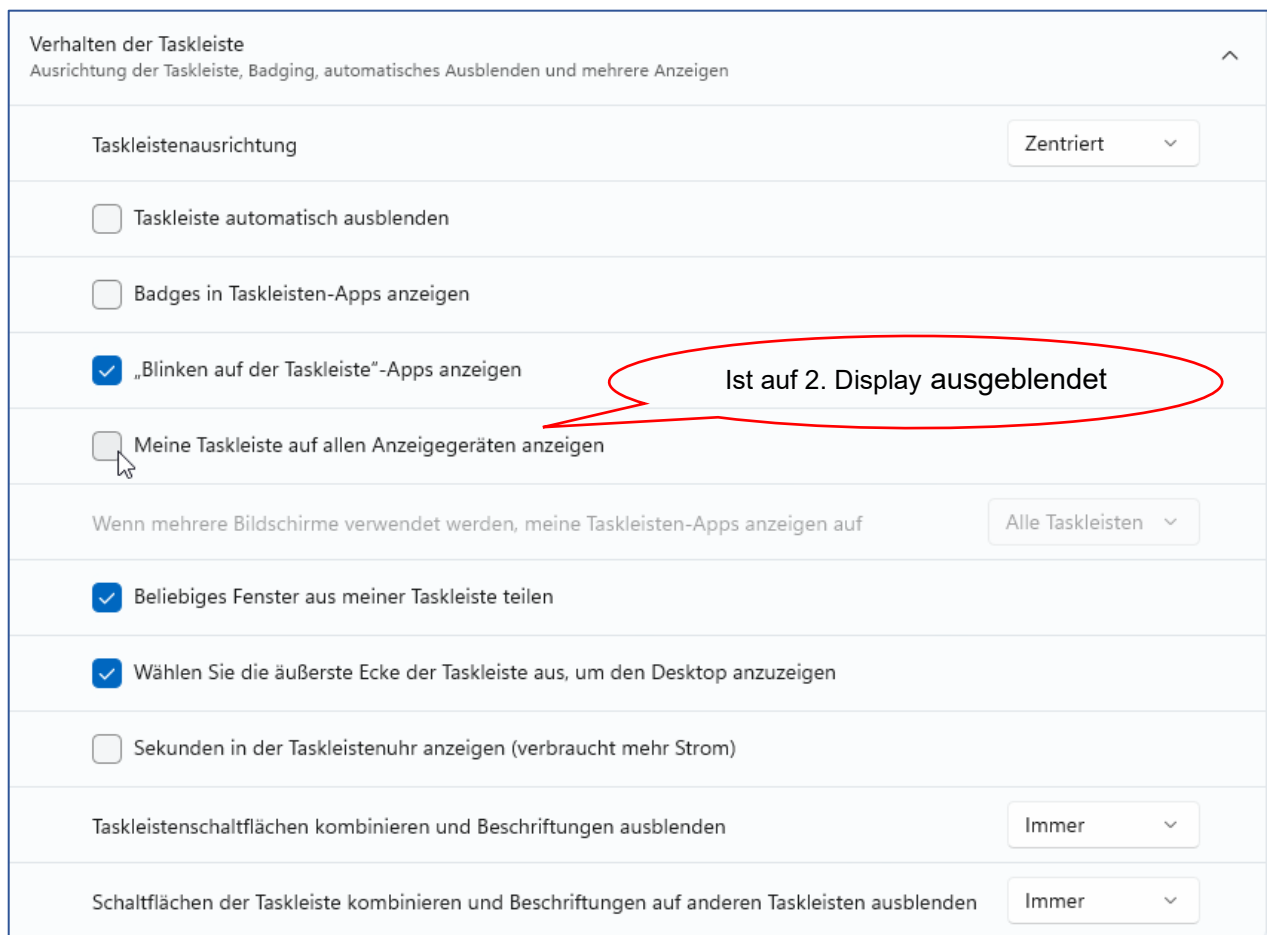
Verhalten der Taskleiste
Ausrichtung der Taskleiste, Badging, automatisches Ausblenden und mehrere Anzeigen

Taskleistenausrichtung | Zentriert

Taskleiste automatisch ausblenden

Badges in Taskleisten-Apps anzeigen

„Blinken auf der Taskleiste"-Apps anzeigen

Ist auf 2. Display ausgeblendet

Meine Taskleiste auf allen Anzeigegeräten anzeigen

Wenn mehrere Bildschirme verwendet werden, meine Taskleisten-Apps anzeigen auf | Alle Taskleisten

Beliebiges Fenster aus meiner Taskleiste teilen

Wählen Sie die äußerste Ecke der Taskleiste aus, um den Desktop anzuzeigen

Sekunden in der Taskleistenuhr anzeigen (verbraucht mehr Strom)

Taskleistenschaltflächen kombinieren und Beschriftungen ausblenden | Immer

Schaltflächen der Taskleiste kombinieren und Beschriftungen auf anderen Taskleisten ausblenden | Immer